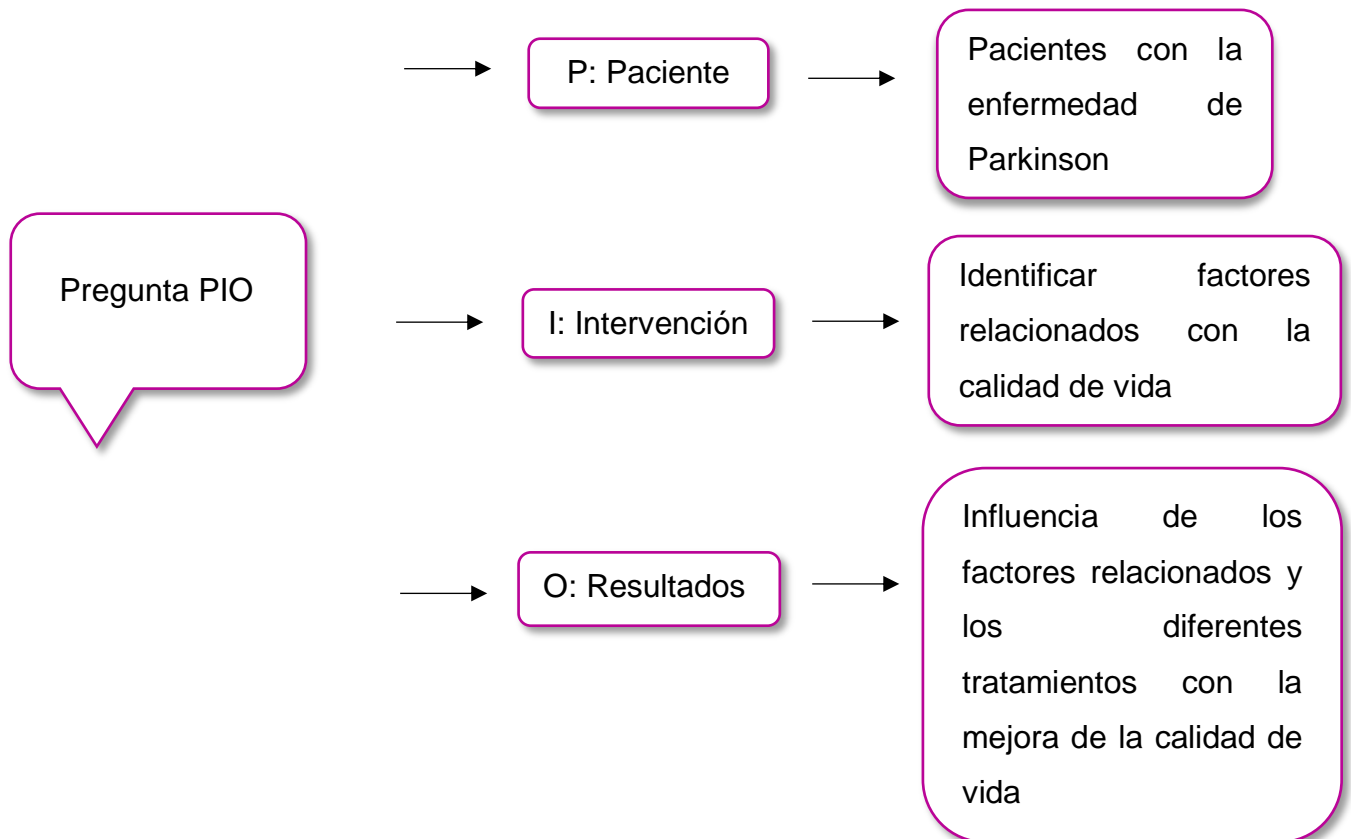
Pregunta PIO

P: Paciente

Pacientes con la enfermedad de Parkinson

I: Intervención

Identificar factores relacionados con la calidad de vida

O: Resultados

Influencia de los factores relacionados y los diferentes tratamientos con la mejora de la calidad de vida